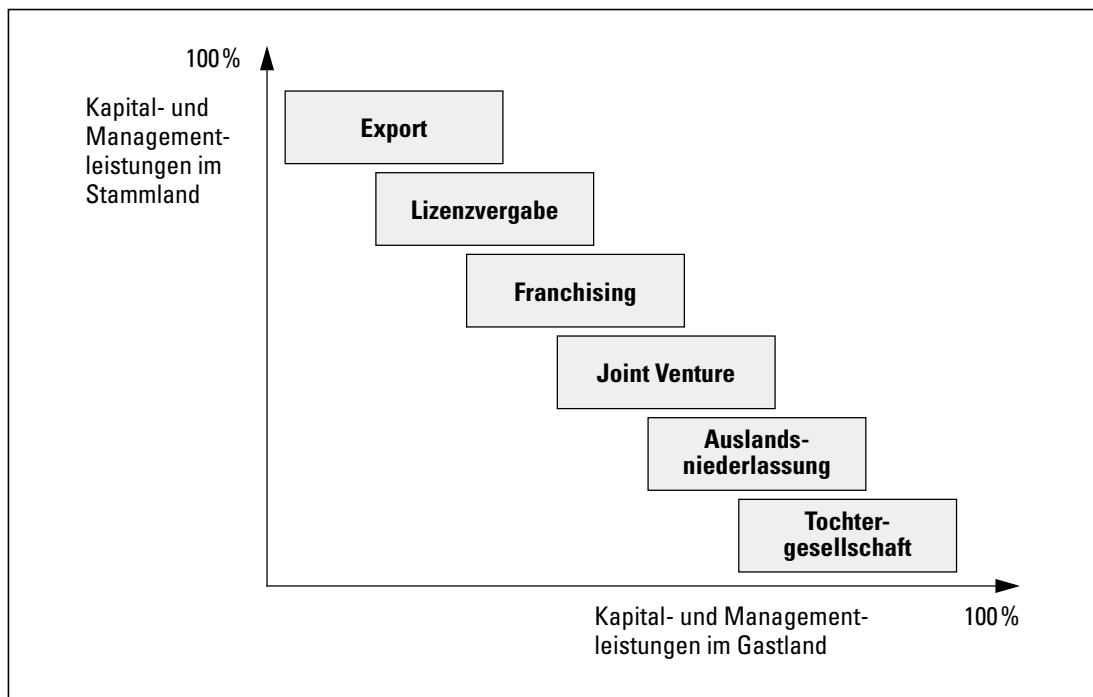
100 %

Kapital- und Managementleistungen im Stammland

Export

Lizenzvergabe

Franchising

Joint Venture

Auslandsniederlassung

Tochtergesellschaft

Kapital- und Managementleistungen im Gastland

100 %